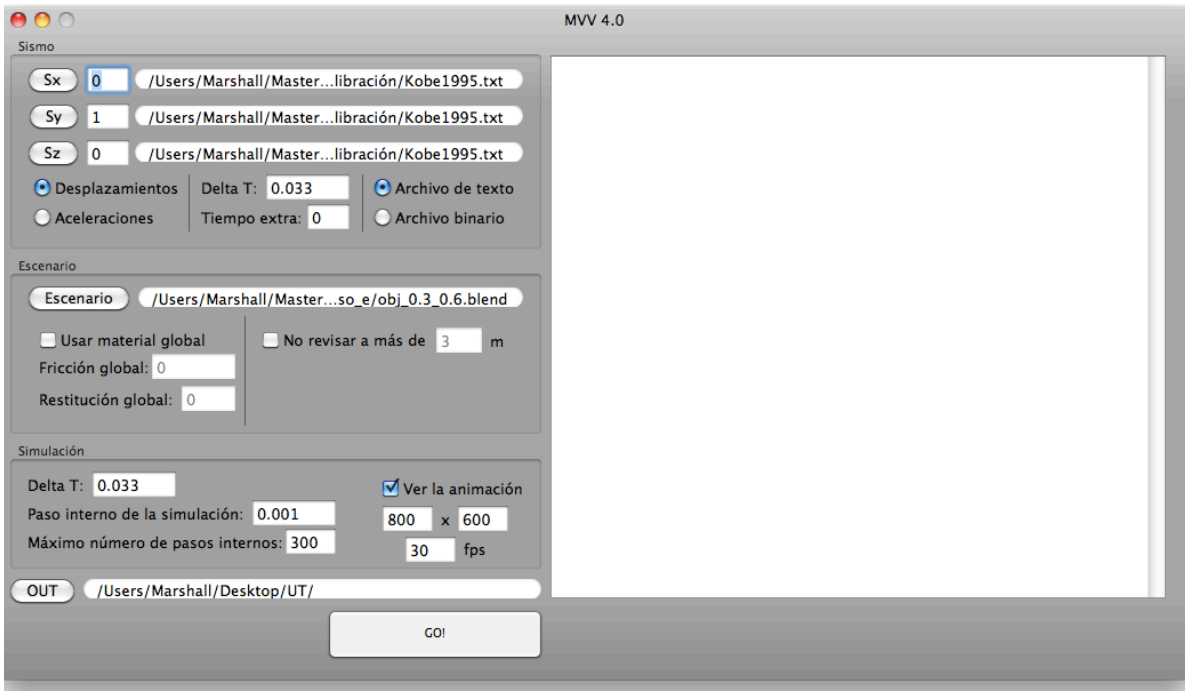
MVV 4.0

Sismo

Sx 0 /Users/Marshall/Master...libración/Kobe1995.txt

Sy 1 /Users/Marshall/Master...libración/Kobe1995.txt

Sz 0 /Users/Marshall/Master...libración/Kobe1995.txt

Desplazamientos
Aceleraciones

Delta T: 0.033
Tiempo extra: 0

Archivo de texto
Archivo binario

Escenario

Escenario /Users/Marshall/Master...so_e/obj_0.3_0.6.blend

Usar material global
Fricción global: 0
Restitución global: 0

No revisar a más de 3 m

Simulación

Delta T: 0.033
Paso interno de la simulación: 0.001
Máximo número de pasos internos: 300

Ver la animación
800 x 600
30 fps

OUT /Users/Marshall/Desktop/UT/

GO!